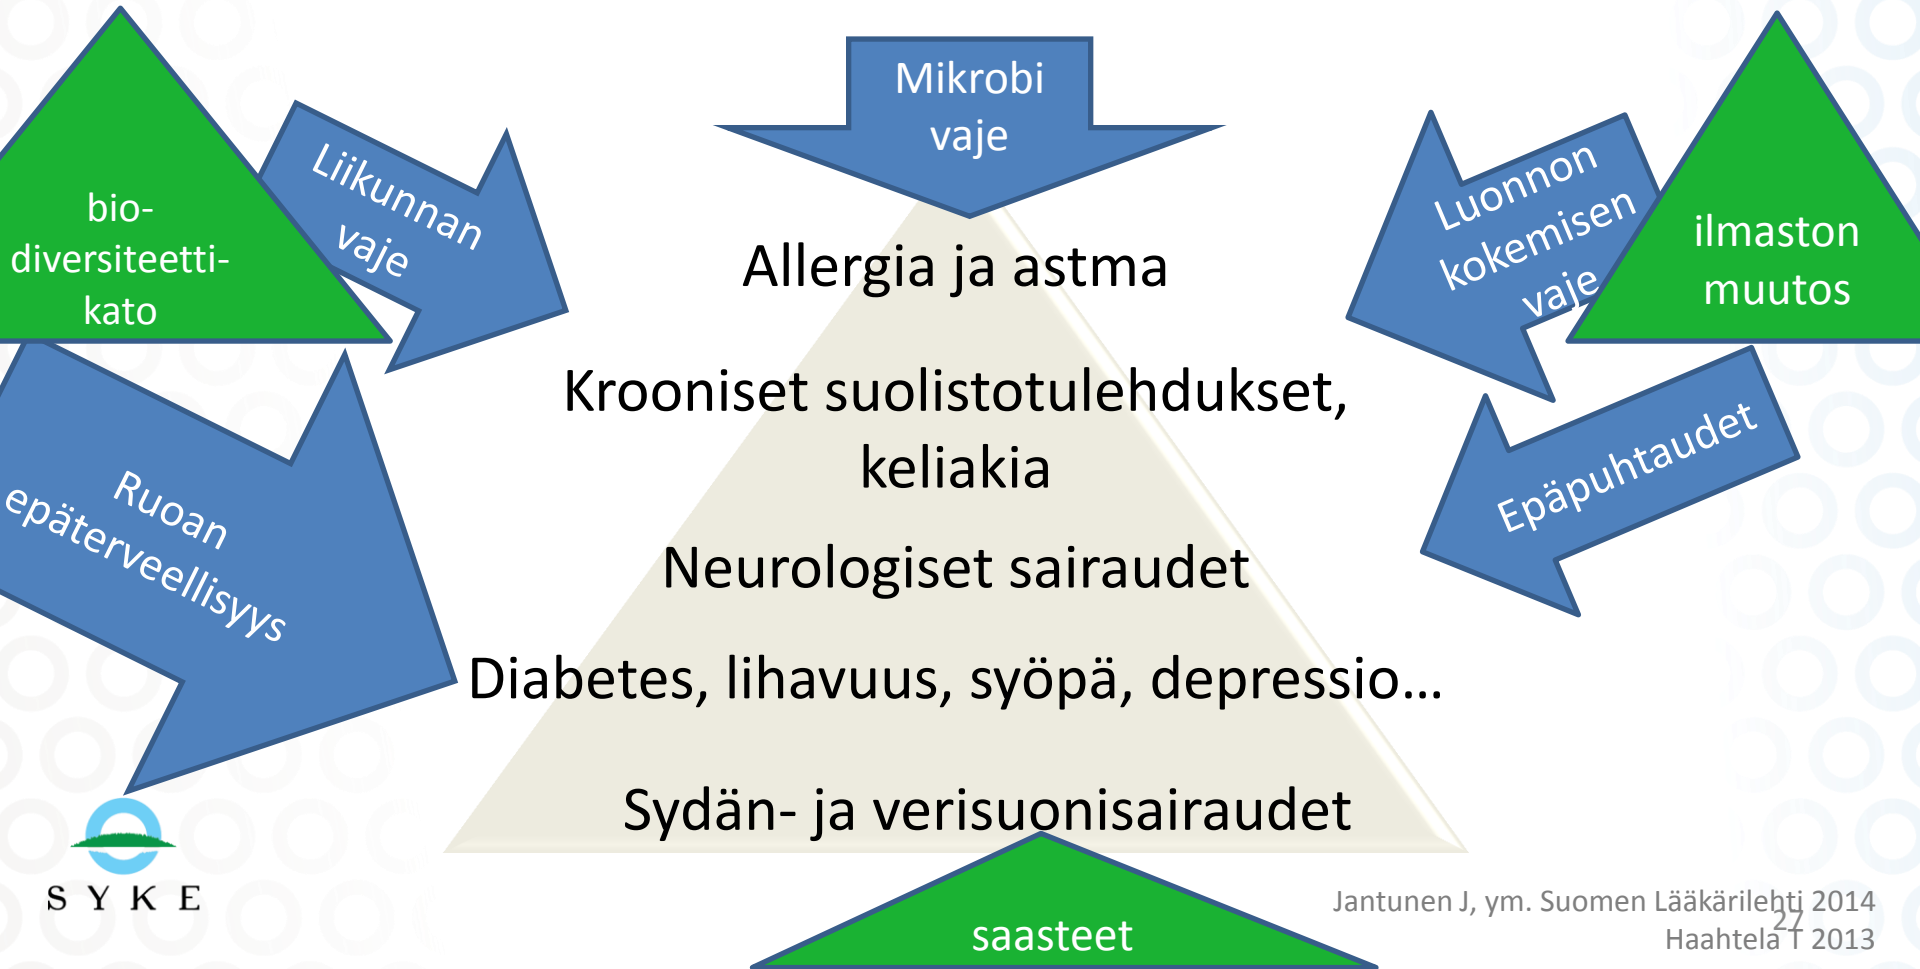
bio-diversiteetti-kato

Liikunnan vaje

Mikrobi vaje

Luonnon kokemisen vaje

ilmaston muutos

Allergia ja astma

Krooniset suolistotulehdukset, keliakia

Neurologiset sairaudet

Diabetes, lihavuus, syöpä, depressio…

Sydän- ja verisuonisairaudet

Ruoan epäterveellisyys

Epäpuhtaudet

saasteet

SYKE

Jantunen J, ym. Suomen Lääkärilehti 2014
Haahtela T 2013

27